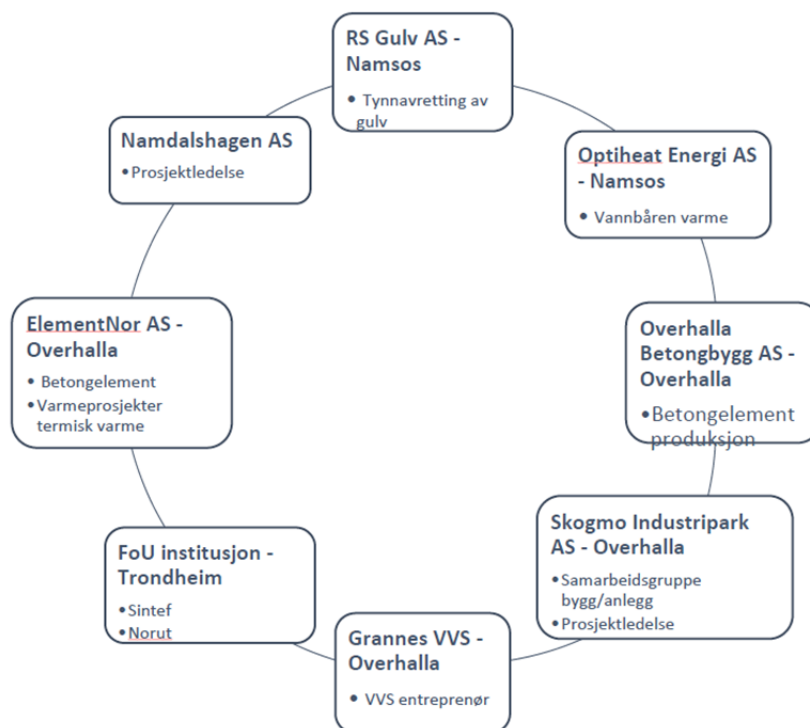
RS Gulv AS - Namsos

• Tynnavretting av gulv

Optiheat Energi AS - Namsos

• Vannbåren varme

Overhalla Betongbygg AS - Overhalla

• Betongelement produksjon

Skogmo Industripark AS - Overhalla

• Samarbeidsgruppe bygg/anlegg
• Prosjektledelse

Grannes VVS - Overhalla

• VVS entreprenør

FoU institusjon - Trondheim

• Sintef
• Norut

ElementNor AS - Overhalla

• Betongelement
• Varmeprosjekter termisk varme

Namdalshagen AS

• Prosjektledelse